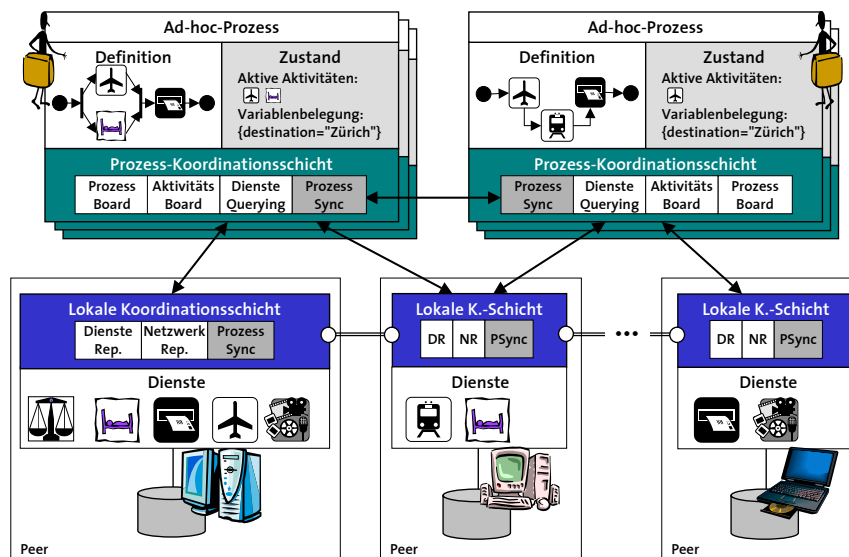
Ad-hoc-Prozess

Definition

Zustand

Aktive Aktivitäten:

Variablenbelegung: {destination="Zürich"}

Prozess-Koordinationsschicht

| Prozess Board | Aktivitäts Board | Dienste Querying | Prozess Sync |
|---|---|---|---|

Ad-hoc-Prozess

Definition

Zustand

Aktive Aktivitäten:

Variablenbelegung: {destination="Zürich"}

Prozess-Koordinationsschicht

| Prozess Sync | Dienste Querying | Aktivitäts Board | Prozess Board |
|---|---|---|---|

Lokale Koordinationsschicht

| Dienste Rep. | Netzwerk Rep. | Prozess Sync |
|---|---|---|

Dienste

Peer

Lokale K.-Schicht

| DR | NR | PSync |
|---|---|---|

Dienste

Peer

•••

Lokale K.-Schicht

| DR | NR | PSync |
|---|---|---|

Dienste

Peer